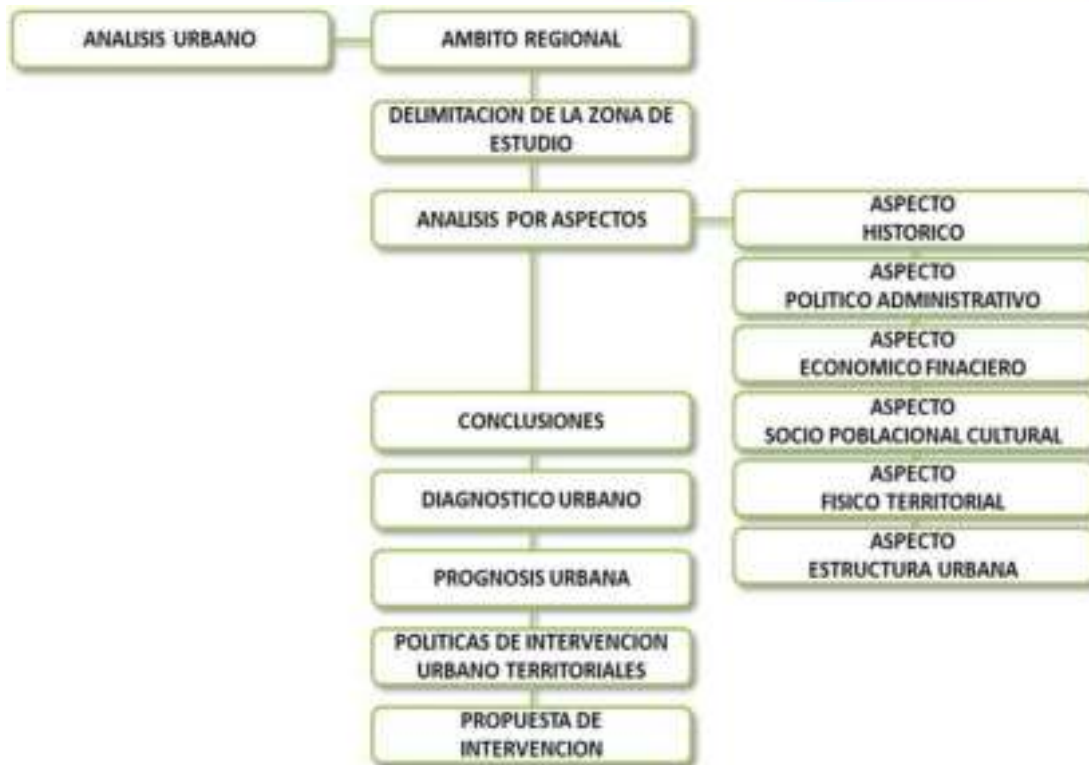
ANALISIS URBANO

AMBITO REGIONAL

DELIMITACION DE LA ZONA DE ESTUDIO

ANALISIS POR ASPECTOS

ASPECTO HISTORICO

ASPECTO POLITICO ADMINISTRATIVO

ASPECTO ECONOMICO FINACIERO

ASPECTO SOCIO POBLACIONAL CULTURAL

ASPECTO FISICO TERRITORIAL

ASPECTO ESTRUCTURA URBANA

CONCLUSIONES

DIAGNOSTICO URBANO

PROGNOSIS URBANA

POLITICAS DE INTERVENCION URBANO TERRITORIALES

PROPUESTA DE INTERVENCION